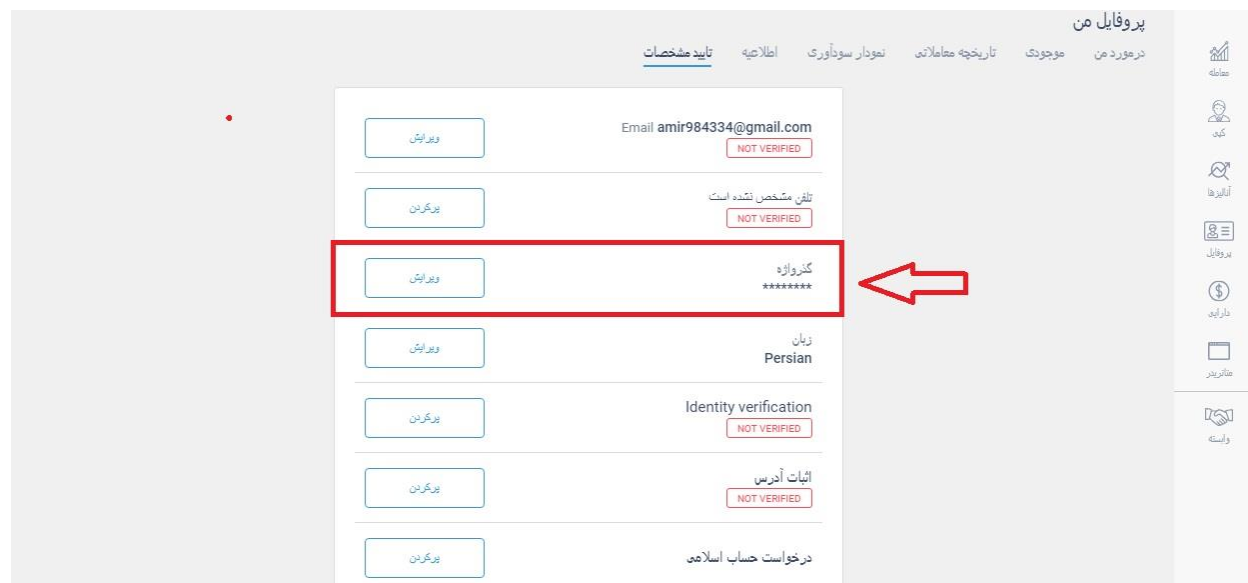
پروفایل من

درمورد من | موجودی | تاریخچه معاملاتی | نمودار سودآوری | اطلاعیه | تایید مشخصات

معامله
کپی
آنالیزها
پروفایل
دارایی
متاتریدر
واسطه

Email amir984334@gmail.com
NOT VERIFIED
ویرایش

تلفن مشخص نشده است
NOT VERIFIED
پرکردن

گذرواژه
********
ویرایش

زبان
Persian
ویرایش

Identity verification
NOT VERIFIED
پرکردن

اثبات آدرس
NOT VERIFIED
پرکردن

درخواست حساب اسلامی
پرکردن